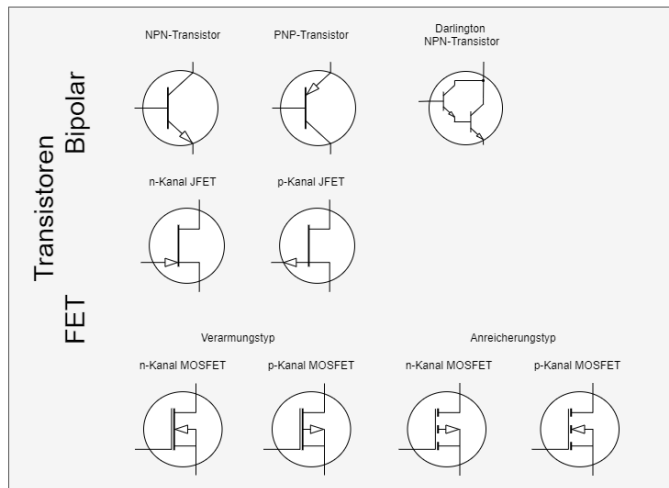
Transistoren

Bipolar

NPN-Transistor

PNP-Transistor

Darlington NPN-Transistor

FET

n-Kanal JFET

p-Kanal JFET

Verarmungstyp

n-Kanal MOSFET

p-Kanal MOSFET

Anreicherungstyp

n-Kanal MOSFET

p-Kanal MOSFET